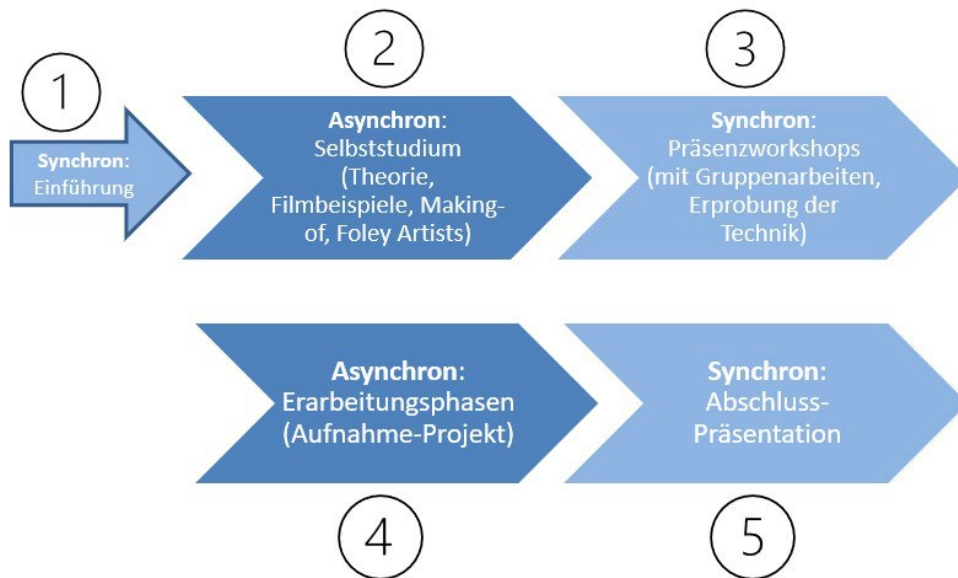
1

Synchron: Einführung

2

Asynchron: Selbststudium (Theorie, Filmbeispiele, Making-of, Foley Artists)

3

Synchron: Präsenzworkshops (mit Gruppenarbeiten, Erprobung der Technik)

Asynchron: Erarbeitungsphasen (Aufnahme-Projekt)

4

Synchron: Abschluss-Präsentation

5